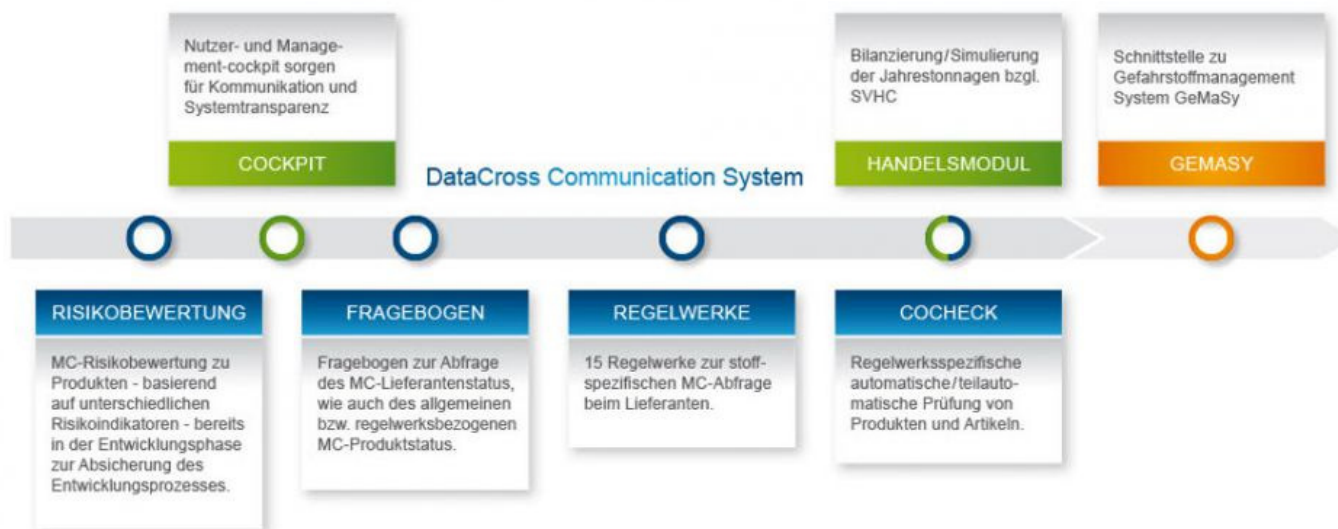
Nutzer- und Management-cockpit sorgen für Kommunikation und Systemtransparenz

COCKPIT

Bilanzierung/Simulierung der Jahrestonnagen bzgl. SVHC

HANDELSMODUL

Schnittstelle zu Gefahrstoffmanagement System GeMaSy

GEMASY

DataCross Communication System

RISIKOBEWERTUNG

MC-Risikobewertung zu Produkten - basierend auf unterschiedlichen Risikoindikatoren - bereits in der Entwicklungsphase zur Absicherung des Entwicklungsprozesses.

FRAGEBOGEN

Fragebogen zur Abfrage des MC-Lieferantenstatus, wie auch des allgemeinen bzw. regelwerksbezogenen MC-Produktstatus.

REGELWERKE

15 Regelwerke zur stoffspezifischen MC-Abfrage beim Lieferanten.

COCHECK

Regelwerksspezifische automatische/teilautomatische Prüfung von Produkten und Artikeln.